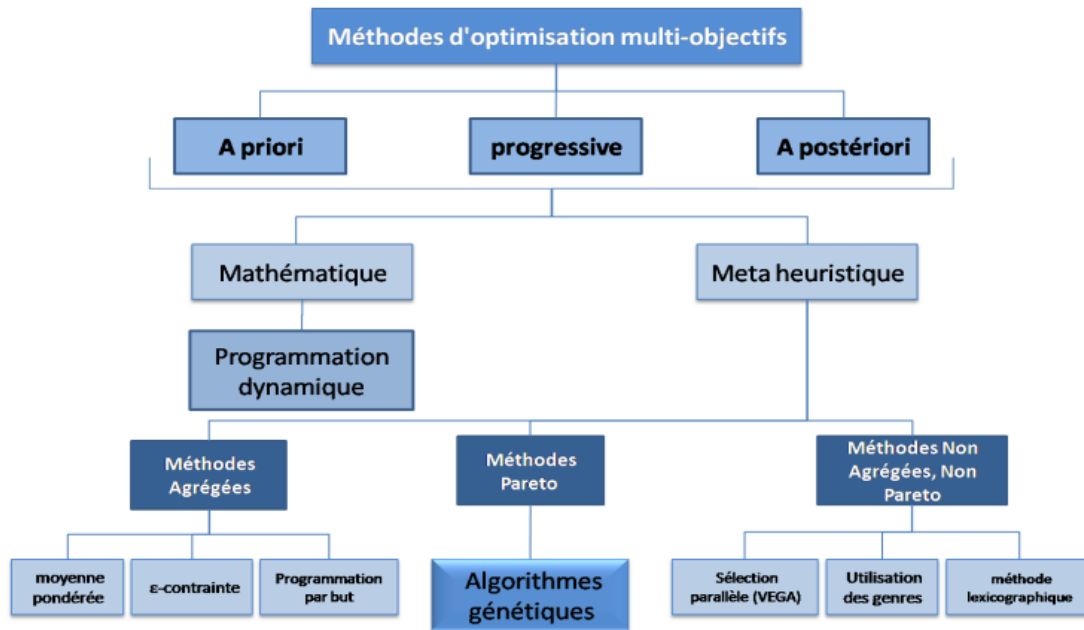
Méthodes d'optimisation multi-objectifs

A priori

progressive

A postériori

Mathématique

Meta heuristique

Programmation dynamique

Méthodes Agrégées

Méthodes Pareto

Méthodes Non Agrégées, Non Pareto

moyenne pondérée

ε-contrainte

Programmation par but

Algorithmes génétiques

Sélection parallèle (VEGA)

Utilisation des genres

méthode lexicographique